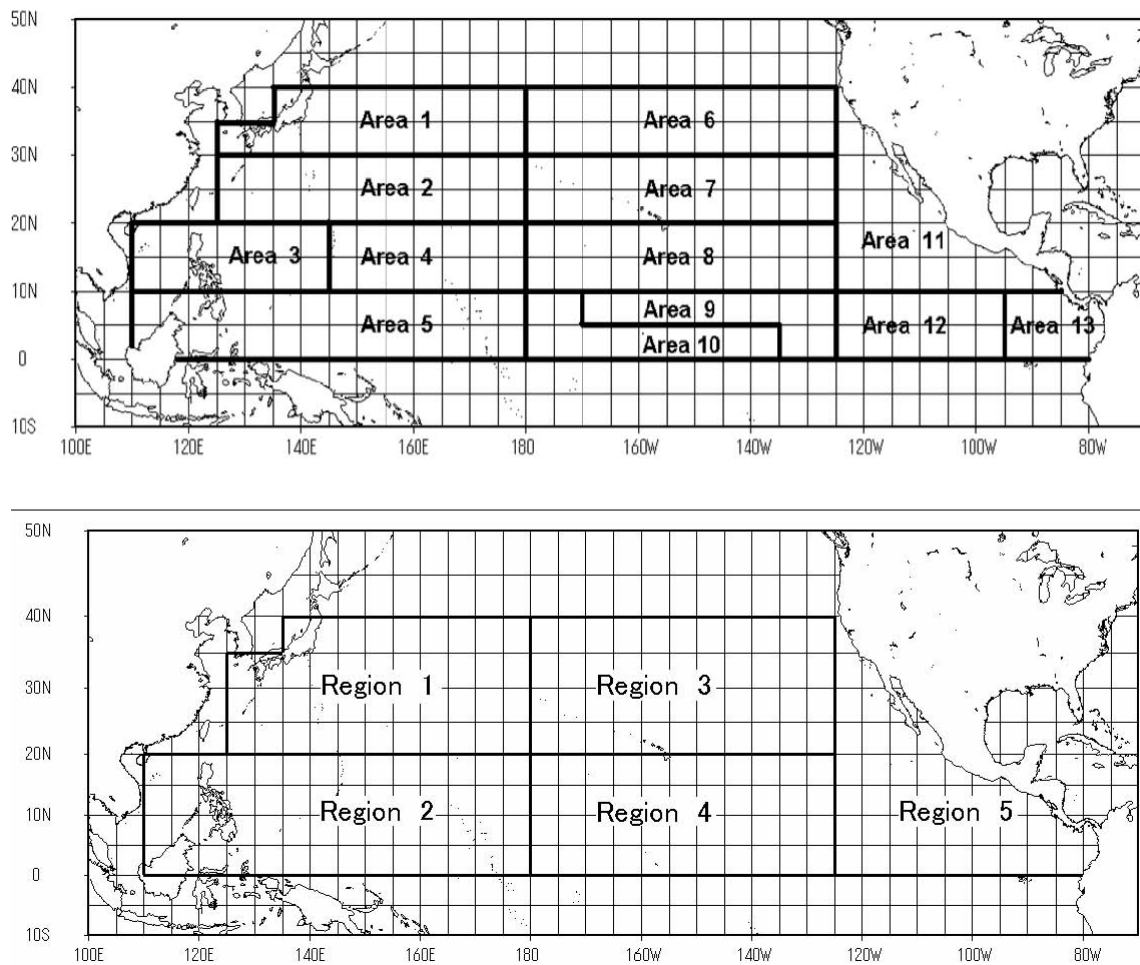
50N
40N
30N
20N
10N
0
10S

Area 1
Area 6
Area 2
Area 7
Area 3
Area 4
Area 8
Area 11
Area 5
Area 9
Area 10
Area 12
Area 13

100E 120E 140E 160E 180 160W 140W 120W 100W 80W

50N
40N
30N
20N
10N
0
10S

Region 1
Region 3
Region 2
Region 4
Region 5

100E 120E 140E 160E 180 160W 140W 120W 100W 80W